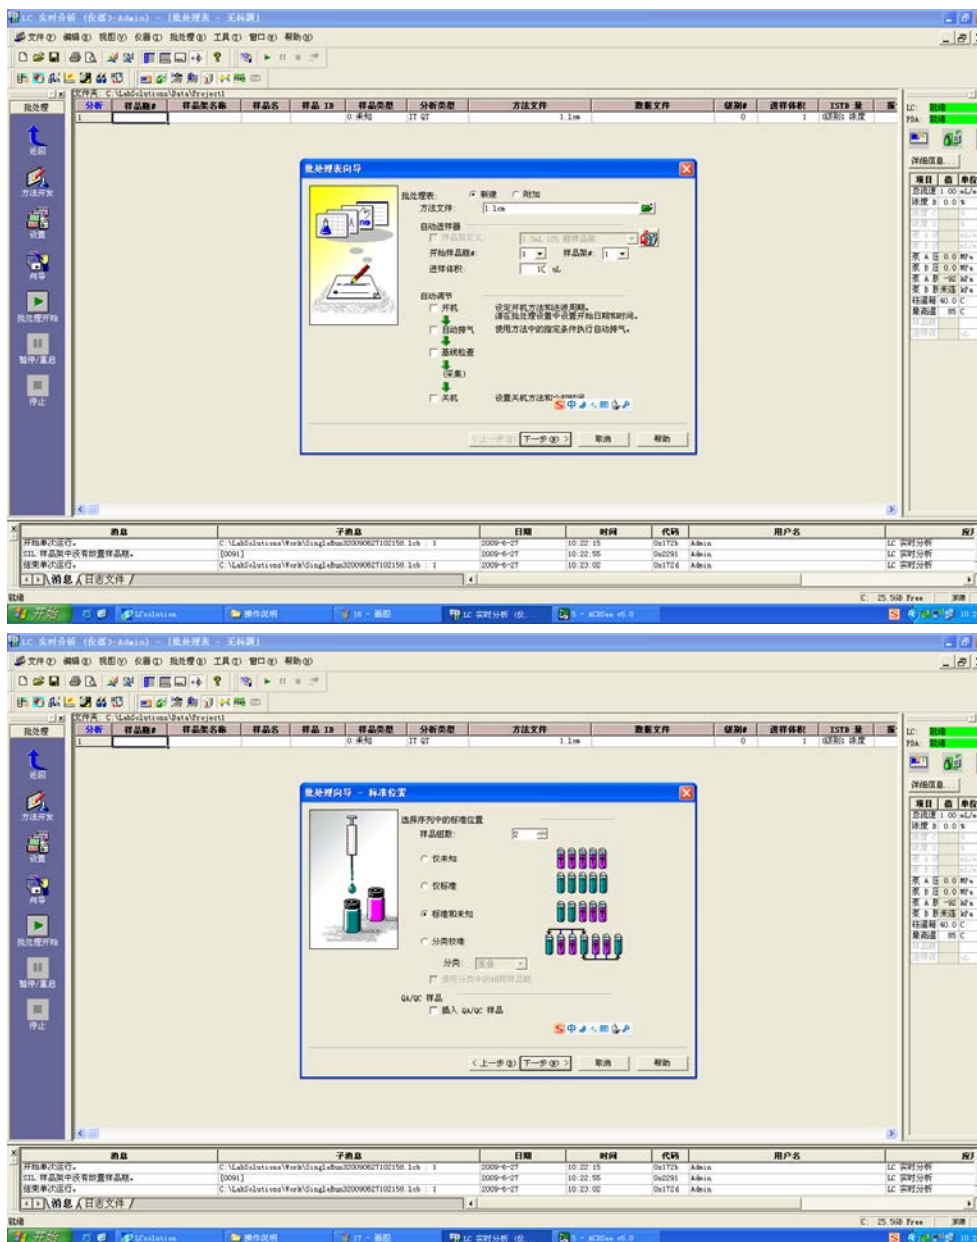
LC 实时分析 (仪器3-Admin) - [批处理表 - 无标题]

文件(F) 编辑(E) 视图(V) 仪器(I) 批处理(B) 工具(T) 窗口(W) 帮助(H)

批处理

文件名: C:\LabSolutions\Data\Project1

| 分析 | 样品瓶# | 样品架名称 | 样品名 | 样品 ID | 样品类型 | 分析类型 | 方法文件 | 数据文件 | 级别# | 进样体积 | ISTD 量 |
|---|---|---|---|---|---|---|---|---|---|---|---|
| 1 | | | | | 0:未知 | IT QT | 1.lcm | | 0 | 1 | 0:[ISTD] 浓度 |

返回
方法开发
设置
向导
批处理开始
暂停/重启
停止

批处理表向导

批处理表: 新建 附加
方法文件: 1.lcm
自动进样器
样品架设定
开始样品瓶#: 1 样品架#: 1
进样体积: 10 uL
自动调节
开机 设定开机方法和延迟期限。请在批处理设置中设置开始日期和时间。
自动排气 使用方法中的指定条件执行自动排气。
基线检查
(采集)
关机 设置关机方法和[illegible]

< 上一步(B) 下一步(N) > 取消 帮助

LC: 就绪
PDA: 就绪
详细信息...

| 项目 | 值 | 单位 |
|---|---|---|
| 总流速 | 1.00 | mL/m |
| 浓度 B | 0.0 | % |
| 泵 A 压 | 0.0 | MPa |
| 泵 B 压 | 0.0 | MPa |
| 泵 A 肝 | -92 | kPa |
| 泵 B 肝 | | kPa |
| 柱温箱 | 40.0 | C |
| 最高温 | 85 | C |

| 消息 | 子消息 | 日期 | 时间 | 代码 | 用户名 | 应 |
|---|---|---|---|---|---|---|
| 开始单次运行。 | C:\LabSolutions\Work\SingleRun320090627102158.lcb : 1 | 2009-6-27 | 10:22:15 | 0x172b | Admin | LC 实时分析 |
| SIL 样品架中没有放置样品瓶。 | [0091] | 2009-6-27 | 10:22:55 | 0x2291 | Admin | LC 实时分析 |
| 结束单次运行。 | C:\LabSolutions\Work\SingleRun320090627102158.lcb : 1 | 2009-6-27 | 10:23:02 | 0x1724 | Admin | LC 实时分析 |

消息 日志文件

就绪 C: 25.5GB Free

开始 LCsolution 操作说明 16 - 画图 LC 实时分析 (仪 5 - ACDSee v5.0

LC 实时分析 (仪器3-Admin) - [批处理表 - 无标题]

文件(F) 编辑(E) 视图(V) 仪器(I) 批处理(B) 工具(T) 窗口(W) 帮助(H)

批处理

文件名: C:\LabSolutions\Data\Project1

| 分析 | 样品瓶# | 样品架名称 | 样品名 | 样品 ID | 样品类型 | 分析类型 | 方法文件 | 数据文件 | 级别# | 进样体积 | ISTD 量 |
|---|---|---|---|---|---|---|---|---|---|---|---|
| 1 | | | | | 0:未知 | IT QT | 1.lcm | | 0 | 1 | 0:[ISTD] 浓度 |

返回
方法开发
设置
向导
批处理开始
暂停/重启
停止

批处理向导 - 标准位置

选择序列中的标准位置
样品组数: 2
仅未知
仅标准
标准和未知
分类校准
分类: 重叠
使用分类中的相同样品瓶
QA/QC 样品
插入 QA/QC 样品

< 上一步(B) 下一步(N) > 取消 帮助

LC: 就绪
PDA: 就绪
详细信息...

| 项目 | 值 | 单位 |
|---|---|---|
| 总流速 | 1.00 | mL/m |
| 浓度 B | 0.0 | % |
| 泵 A 压 | 0.0 | MPa |
| 泵 B 压 | 0.0 | MPa |
| 泵 A 肝 | -92 | kPa |
| 泵 B 肝 | | kPa |
| 柱温箱 | 40.0 | C |
| 最高温 | 85 | C |

| 消息 | 子消息 | 日期 | 时间 | 代码 | 用户名 | 应 |
|---|---|---|---|---|---|---|
| 开始单次运行。 | C:\LabSolutions\Work\SingleRun320090627102158.lcb : 1 | 2009-6-27 | 10:22:15 | 0x172b | Admin | LC 实时分析 |
| SIL 样品架中没有放置样品瓶。 | [0091] | 2009-6-27 | 10:22:55 | 0x2291 | Admin | LC 实时分析 |
| 结束单次运行。 | C:\LabSolutions\Work\SingleRun320090627102158.lcb : 1 | 2009-6-27 | 10:23:02 | 0x1724 | Admin | LC 实时分析 |

消息 日志文件

就绪 C: 25.5GB Free

开始 LCsolution 操作说明 17 - 画图 LC 实时分析 (仪 5 - ACDSee v5.0